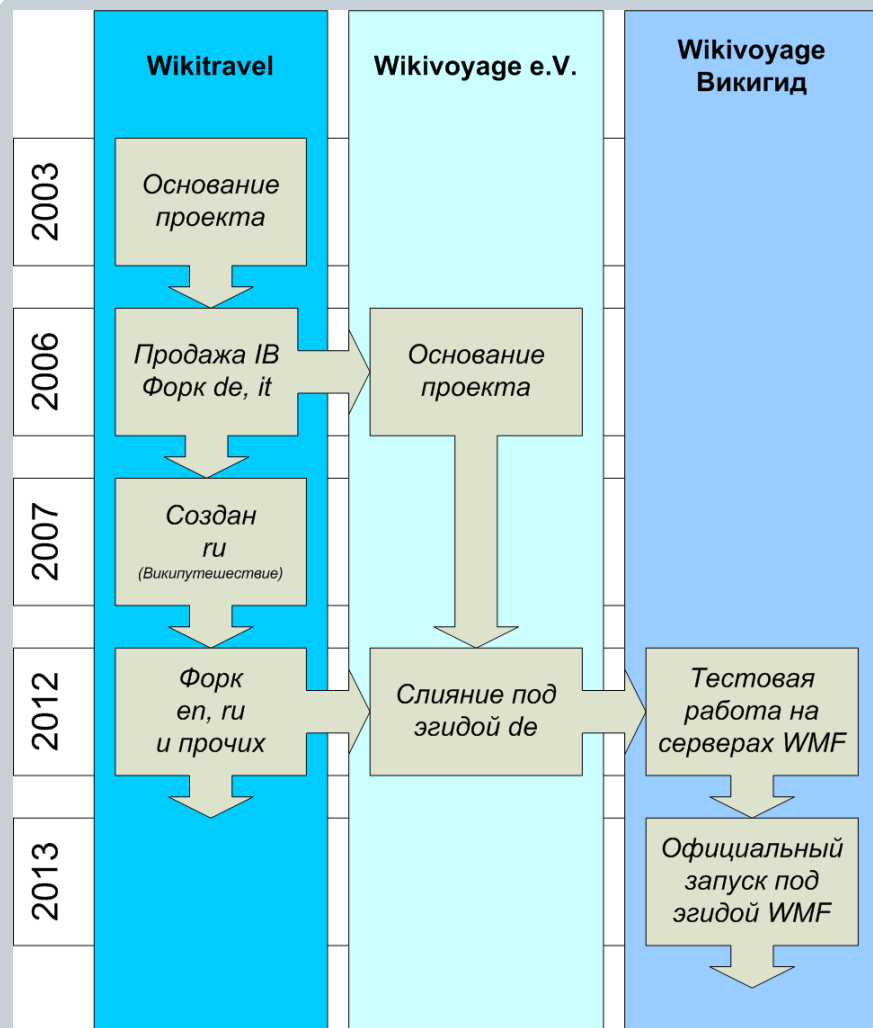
Wikitravel

Wikivoyage e.V.

Wikivoyage
Викигид

2003

Основание проекта

2006

Продажа IB
Форк de, it

Основание проекта

2007

Создан ru
(Википутешествие)

2012

Форк en, ru и прочих

Слияние под эгидой de

Тестовая работа на серверах WMF

2013

Официальный запуск под эгидой WMF